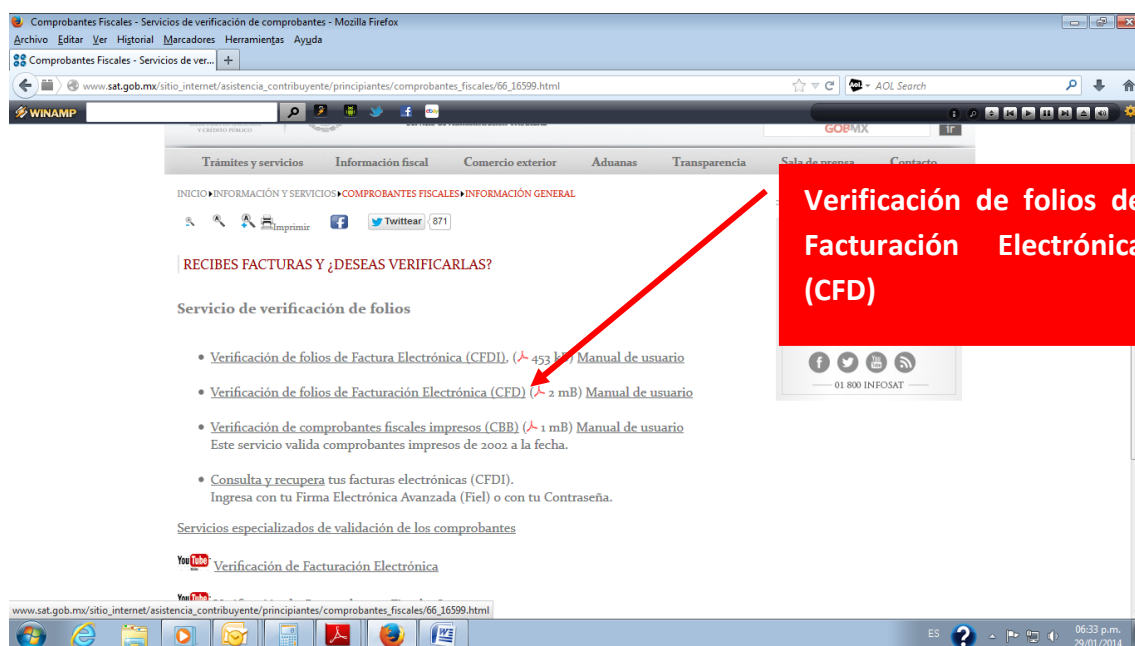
Comprobantes Fiscales - Servicios de verificación de comprobantes - Mozilla Firefox

Archivo Editar Ver Historial Marcadores Herramientas Ayuda

Comprobantes Fiscales - Servicios de ver... +

www.sat.gob.mx/sitio_internet/asistencia_contribuyente/principiantes/comprobantes_fiscales/66_16599.html

AOL Search

WINAMP

GOB MX

Ir

Trámites y servicios Información fiscal Comercio exterior Aduanas Transparencia Sala de prensa Contacto

INICIO▸INFORMACIÓN Y SERVICIOS▸COMPROBANTES FISCALES▸INFORMACIÓN GENERAL

Imprimir Twittear 871

RECIBES FACTURAS Y ¿DESEAS VERIFICARLAS?

Servicio de verificación de folios

• Verificación de folios de Factura Electrónica (CFDI). (453 kB) Manual de usuario

• Verificación de folios de Facturación Electrónica (CFD) (2 mB) Manual de usuario

• Verificación de comprobantes fiscales impresos (CBB) (1 mB) Manual de usuario
Este servicio valida comprobantes impresos de 2002 a la fecha.

• Consulta y recupera tus facturas electrónicas (CFDI).
Ingresa con tu Firma Electrónica Avanzada (Fiel) o con tu Contraseña.

Servicios especializados de validación de los comprobantes

Verificación de Facturación Electrónica

01 800 INFOSAT

Verificación de folios de Facturación Electrónica (CFD)

www.sat.gob.mx/sitio_internet/asistencia_contribuyente/principiantes/comprobantes_fiscales/66_16599.html

ES 06:33 p.m. 29/01/2014